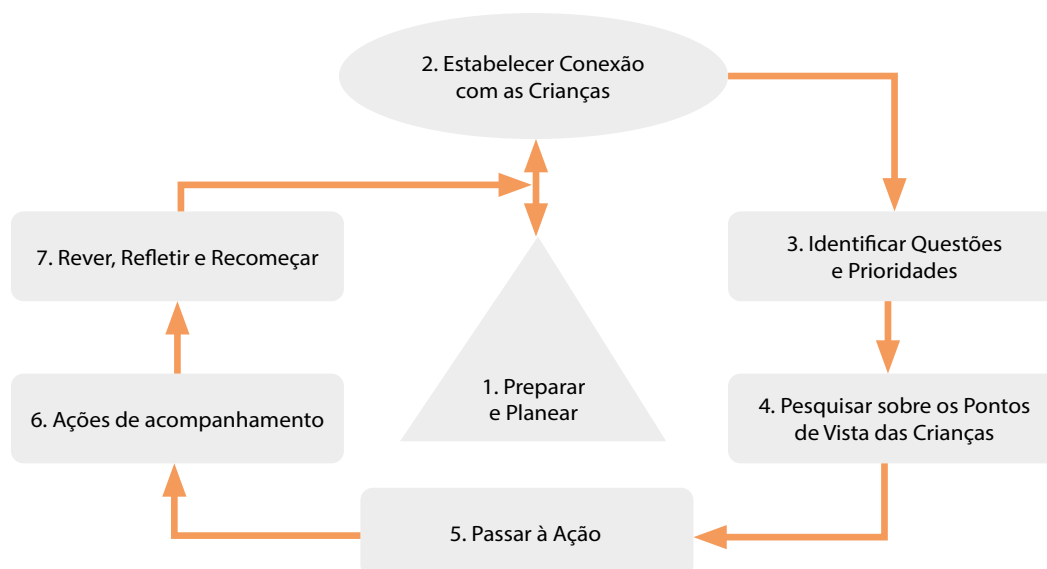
2. Estabelecer Conexão com as Crianças

3. Identificar Questões e Prioridades

4. Pesquisar sobre os Pontos de Vista das Crianças

5. Passar à Ação

6. Ações de acompanhamento

7. Rever, Refletir e Recomeçar

1. Preparar e Planear